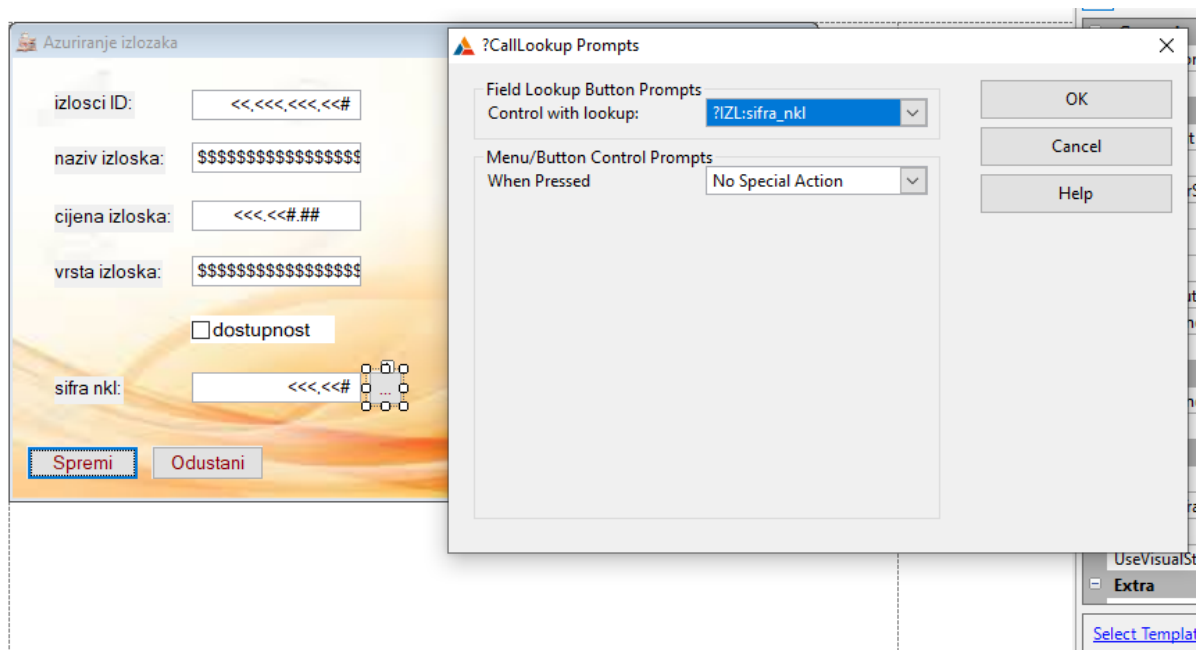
Azuriranje izlozaka

izlosci ID: <<,<<<,<<<,<<#

naziv izloska: $$$$$$$$$$$$$$$$$$

cijena izloska: <<<.<<#.##

vrsta izloska: $$$$$$$$$$$$$$$$$$

dostupnost

sifra nkl: <<<,<<# ...

Spremi Odustani

?CallLookup Prompts

Field Lookup Button Prompts
Control with lookup: ?IZL:sifra_nkl

Menu/Button Control Prompts
When Pressed No Special Action

OK
Cancel
Help

UseVisualSt
Extra
Select Templat